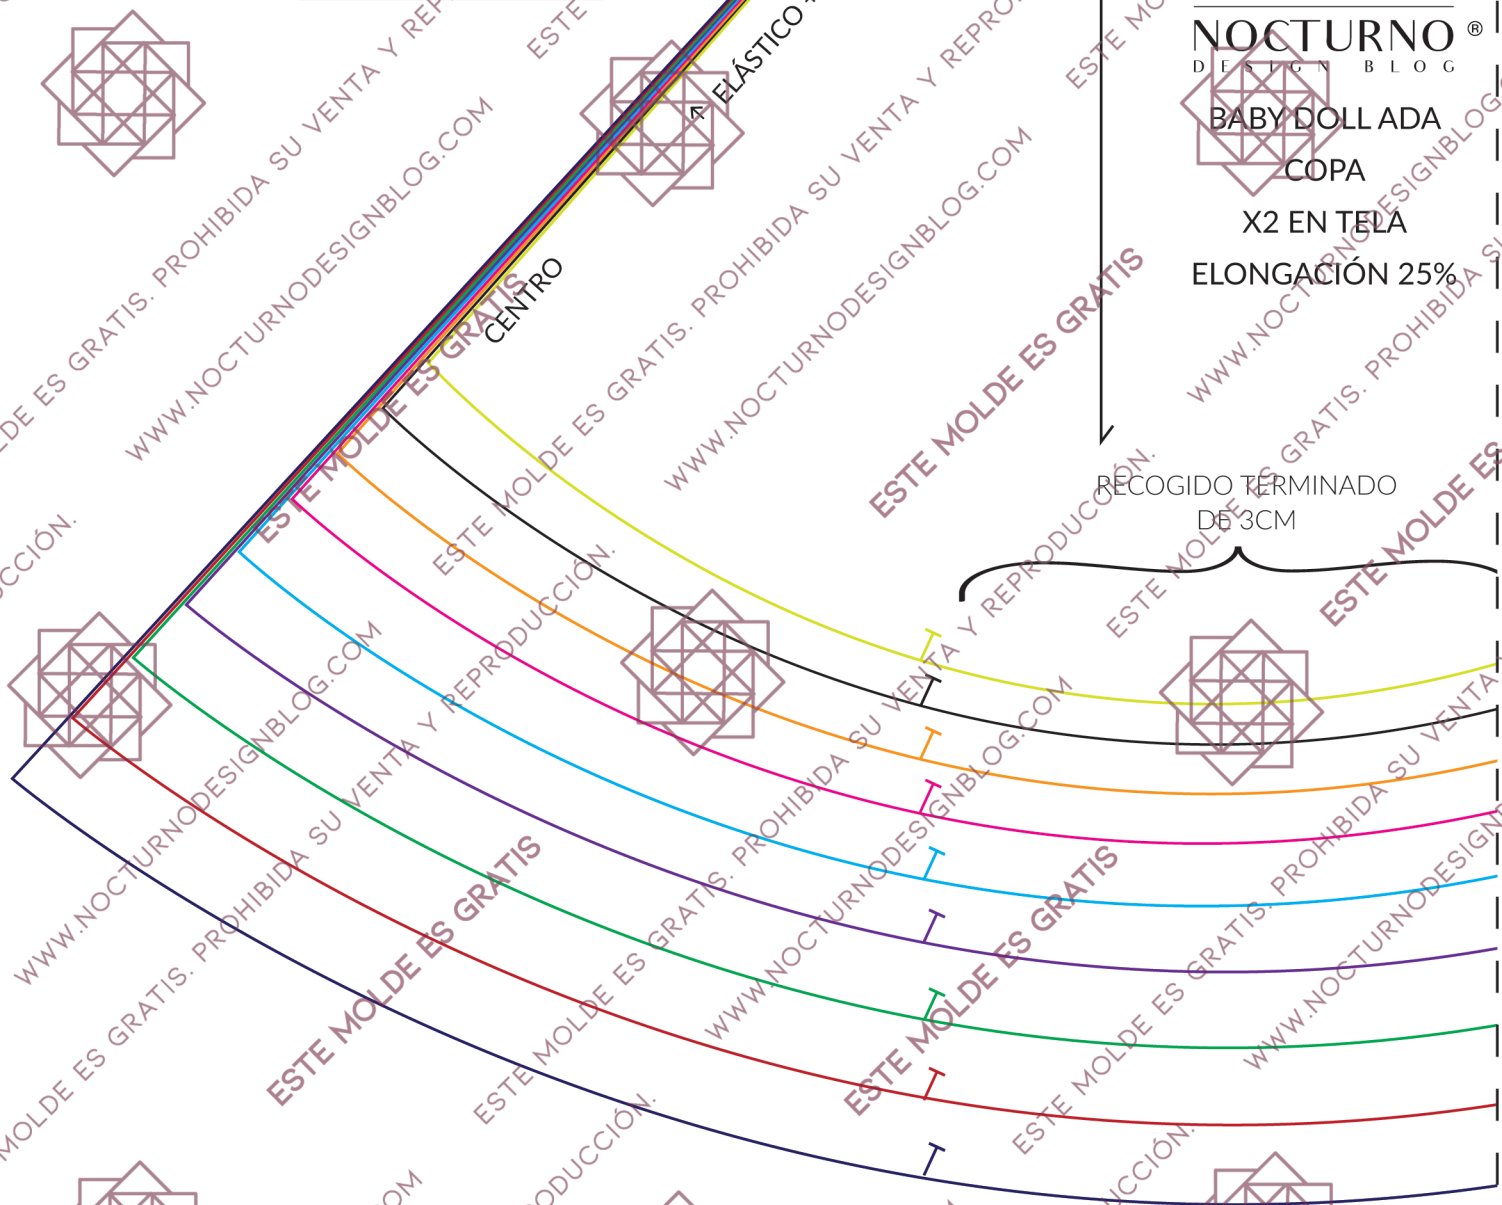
NOCTURNO ®
DESIGN BLOG

BABY DOLL ADA
COPA
X2 EN TELA
ELONGACIÓN 25%

ELÁSTICO

CENTRO

RECOGIDO TERMINADO
DE 3CM

ESTE MOLDE ES GRATIS. PROHIBIDA SU VENTA Y REPRODUCCIÓN.
WWW.NOCTURNODESIGNBLOG.COM
ESTE MOLDE ES GRATIS
ESTE MOLDE ES GRATIS. PROHIBIDA SU VENTA Y REPRODUCCIÓN.
WWW.NOCTURNODESIGNBLOG.COM
ESTE MOLDE ES GRATIS
ESTE MOLDE ES GRATIS. PROHIBIDA SU VENTA Y REPRODUCCIÓN.
WWW.NOCTURNODESIGNBLOG.COM
ESTE MOLDE ES GRATIS
ESTE MOLDE ES GRATIS. PROHIBIDA SU VENTA Y REPRODUCCIÓN.
WWW.NOCTURNODESIGNBLOG.COM
ESTE MOLDE ES GRATIS